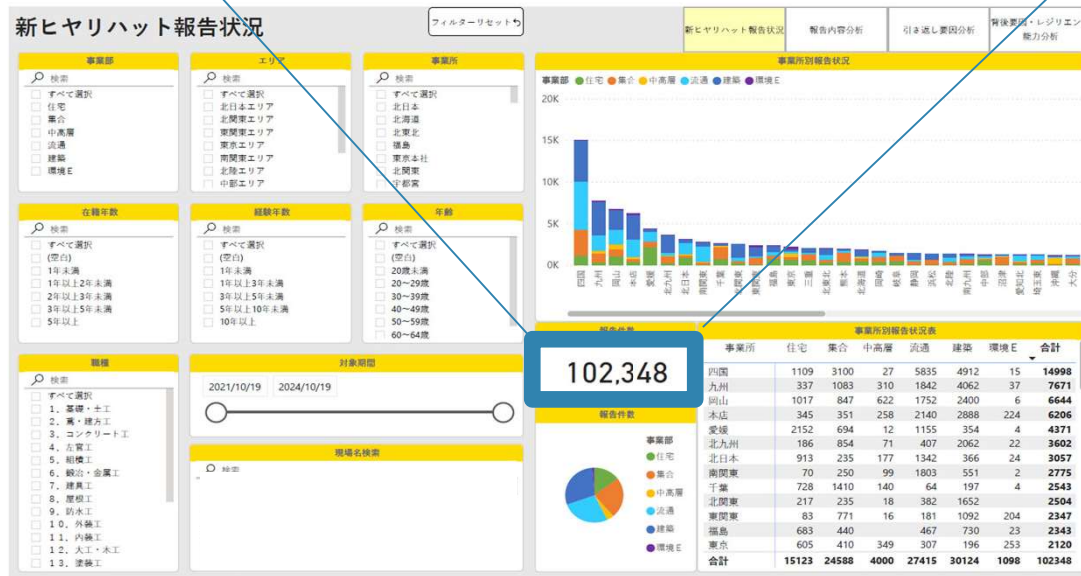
新ヒヤリハット報告状況

フィルターリセット

新ヒヤリハット報告状況
報告内容分析
引き返し要因分析
背後要因・レジリエンス能力分析

事業部
検索
すべて選択
住宅
集合
中高層
流通
建築
環境E

エリア
検索
すべて選択
北日本エリア
北関東エリア
東関東エリア
東京エリア
南関東エリア
北陸エリア
中部エリア

事業所
検索
すべて選択
北日本
北海道
北東北
福島
東京本社
北関東
中部索

在籍年数
検索
すべて選択
(空白)
1年未満
1年以上2年未満
2年以上3年未満
3年以上5年未満
5年以上

経験年数
検索
すべて選択
(空白)
1年未満
1年以上3年未満
3年以上5年未満
5年以上10年未満
10年以上

年齢
検索
すべて選択
(空白)
20歳未満
20~29歳
30~39歳
40~49歳
50~59歳
60~64歳

職種
検索
すべて選択
1．基礎・土工
2．鳶・建方工
3．コンクリート工
4．左官工
5．組積工
6．鉄筋・金属工
7．建具工
8．屋根工
9．防水工
10．外装工
11．内装工
12．大工・木工
13．塗装工

対象期間
2021/10/19
2024/10/19

現場名検索
検索

事業所別報告状況
事業部 住宅 集合 中高層 流通 建築 環境E
20K
15K
10K
5K
0K
四国 九州 岡山 本店 愛媛 北九州 北日本 南関東 千葉 北関東 東関東 福島 東京 三重 北東北 熊本 北海道 岡崎 岐阜 静岡 浜松 北陸 南九州 中部 沼津 愛知北 神奈川 沖縄 大分

報告件数
102,348

報告件数
事業部
住宅
集合
中高層
流通
建築
環境E

事業所別報告状況表
| 事業所 | 住宅 | 集合 | 中高層 | 流通 | 建築 | 環境E | 合計 |
|---|---|---|---|---|---|---|---|
| 四国 | 1109 | 3100 | 27 | 5835 | 4912 | 15 | 14998 |
| 九州 | 337 | 1083 | 310 | 1842 | 4062 | 37 | 7671 |
| 岡山 | 1017 | 847 | 622 | 1752 | 2400 | 6 | 6644 |
| 本店 | 345 | 351 | 258 | 2140 | 2888 | 224 | 6206 |
| 愛媛 | 2152 | 694 | 12 | 1155 | 354 | 4 | 4371 |
| 北九州 | 186 | 854 | 71 | 407 | 2062 | 22 | 3602 |
| 北日本 | 913 | 235 | 177 | 1342 | 366 | 24 | 3057 |
| 南関東 | 70 | 250 | 99 | 1803 | 551 | 2 | 2775 |
| 千葉 | 728 | 1410 | 140 | 64 | 197 | 4 | 2543 |
| 北関東 | 217 | 235 | 18 | 382 | 1652 | | 2504 |
| 東関東 | 83 | 771 | 16 | 181 | 1092 | 204 | 2347 |
| 福島 | 683 | 440 | | 467 | 730 | 23 | 2343 |
| 東京 | 605 | 410 | 349 | 307 | 196 | 253 | 2120 |
| 合計 | 15123 | 24588 | 4000 | 27415 | 30124 | 1098 | 102348 |